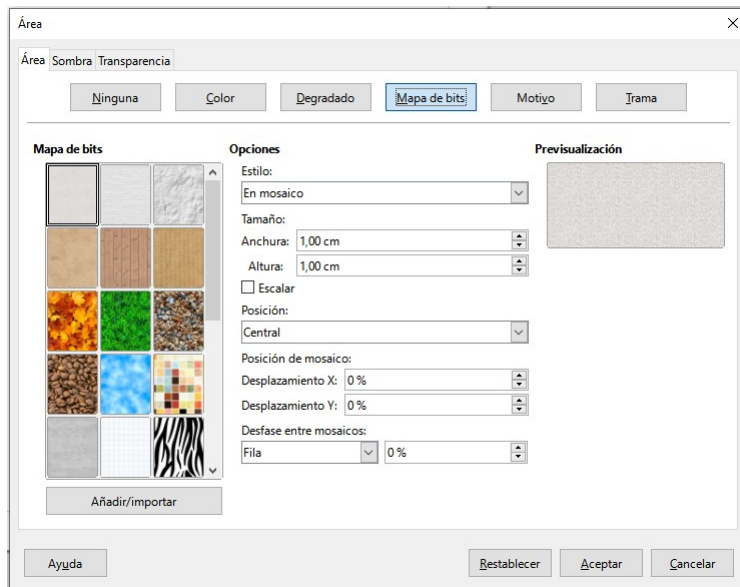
Área

Área Sombra Transparencia

Ninguna Color Degradado Mapa de bits Motivo Trama

Mapa de bits

Opciones

Estilo:

En mosaico

Tamaño:

Anchura: 1,00 cm

Altura: 1,00 cm

Escalar

Posición:

Central

Posición de mosaico:

Desplazamiento X: 0 %

Desplazamiento Y: 0 %

Desfase entre mosaicos:

Fila 0 %

Previsualización

Añadir/importar

Ayuda

Restablecer Aceptar Cancelar